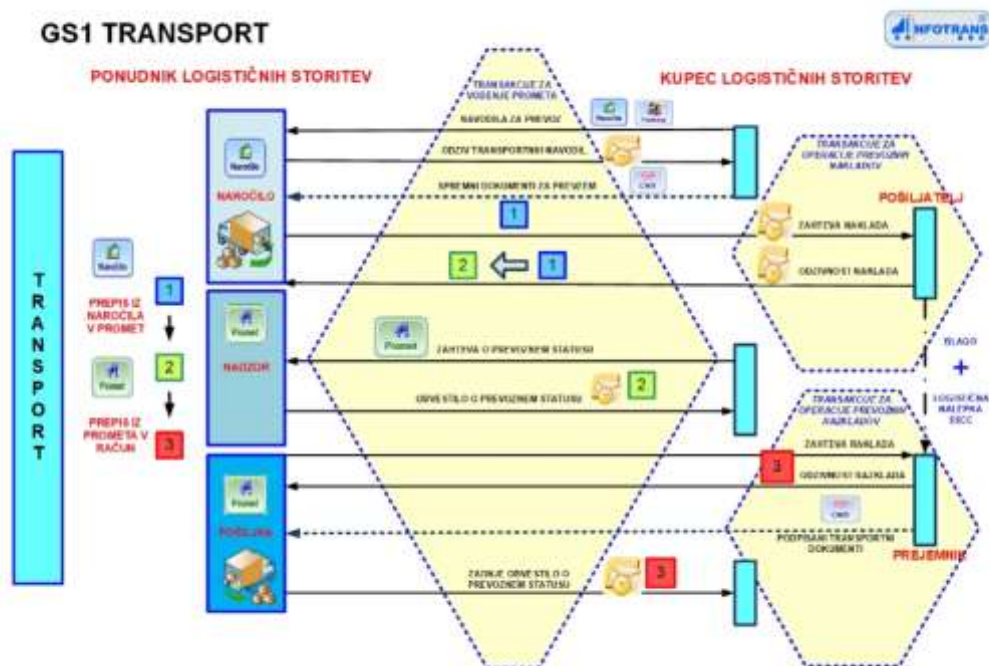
GS1 TRANSPORT

INFOTRANS

PONUDNIK LOGISTIČNIH STORITEV

TRANSAKCIJE ZA VODENJE PROMETA

KUPEC LOGISTIČNIH STORITEV

NAROČILA ZA PREVOZ

ODZIV TRANSPORTNI NAROČIL

SPREMNI DOKUMENTI ZA PREVOZ

CMR

TRANSAKCIJE ZA OPERACIJE PREVOZNIH NAKLADOV

POŠILJATELJ

Naročilo

NAROČILO

1

ZAHTEVA NAKLADA

2

1

ODZIVNOST NAKLADA

T R A N S P O R T

Naročilo

1

PREPIS IZ NAROČILA V PROMET

Promet

2

PREPIS IZ PROMETA V RAČUN

3

Promet

NADZOR

Promet

ZAHTEVA O PREVOZNEM STATUSU

OBVESTILO O PREVOZNEM STATUSU

2

BLAGO

+

LOGISTIČNA NALEPKA SSCC

TRANSAKCIJE ZA OPERACIJE PREVOZNIH NAKLADOV

ZAHTEVA NAKLADA

3

ODZIVNOST NAKLADA

Promet

POŠILJKA

CMR

PODPISANI TRANSPORTNI DOKUMENTI

PREJEMNIK

ZADNJE OBVESTILO O PREVOZNEM STATUSU

3